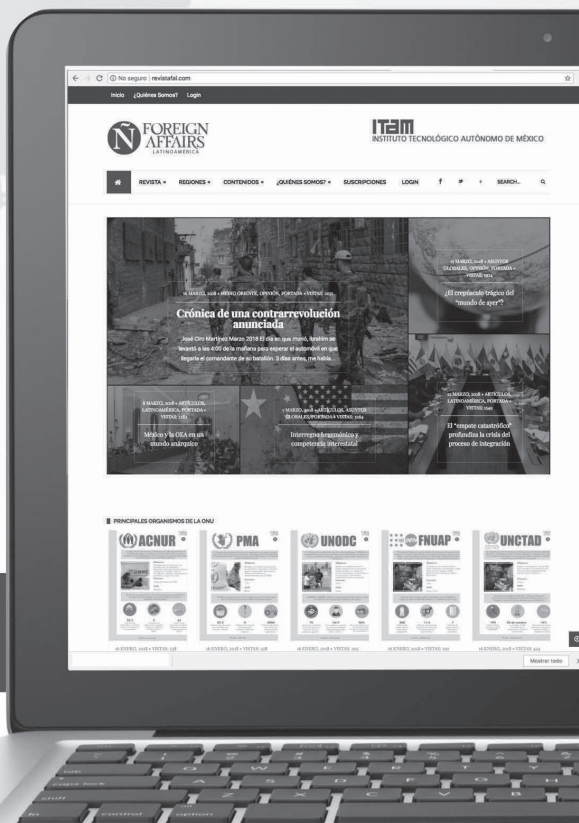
No seguro | revistafal.com

Inicio ¿Quiénes Somos? Login

FOREIGN AFFAIRS LATINOAMÉRICA

ITAM INSTITUTO TECNOLÓGICO AUTÓNOMO DE MÉXICO

REVISTA REGIONES CONTENIDOS ¿QUIÉNES SOMOS? SUSCRIPCIONES LOGIN SEARCH...

16 MARZO, 2018 • MEDIO ORIENTE, OPINIÓN, PORTADA • VISTAS: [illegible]

Crónica de una contrarrevolución anunciada

José Ciro Martínez Marzo 2018 El día en que murió, Ibrahim se levantó a las 4:00 de la mañana para esperar el automóvil en que llegaría el comandante de su batallón. 3 días antes, me había...

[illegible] MARZO, 2018 • ASUNTOS GLOBALES, OPINIÓN, PORTADA • VISTAS: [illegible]

¿El crepúsculo trágico del "mundo de ayer"?

8 MARZO, 2018 • ARTÍCULOS, LATINOAMÉRICA, PORTADA • VISTAS: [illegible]

México y la OEA en un mundo anárquico

7 MARZO, 2018 • ARTÍCULOS, ASUNTOS GLOBALES, PORTADA • VISTAS: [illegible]

Interregno hegemónico y competencia interestatal

27 MARZO, 2018 • ARTÍCULOS, LATINOAMÉRICA, PORTADA • VISTAS: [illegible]

El "empate catastrófico" profundiza la crisis del proceso de integración

PRINCIPALES ORGANISMOS DE LA ONU

ACNUR PMA UNODC FNUAP UNCTAD

16 ENERO, 2018 • VISTAS: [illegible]

Mostrar todo